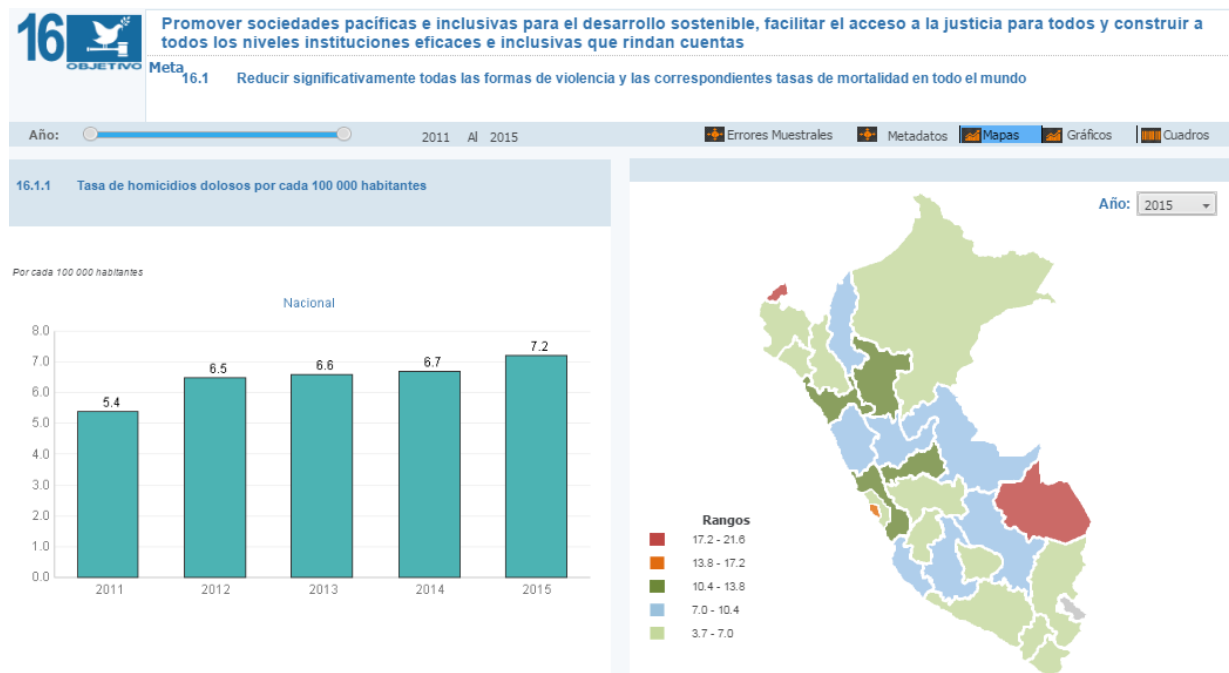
16 OBJETIVO

Promover sociedades pacíficas e inclusivas para el desarrollo sostenible, facilitar el acceso a la justicia para todos y construir a todos los niveles instituciones eficaces e inclusivas que rindan cuentas

Meta
16.1 Reducir significativamente todas las formas de violencia y las correspondientes tasas de mortalidad en todo el mundo

Año: 2011 Al 2015

Errores Muestrales Metadatos Mapas Gráficos Cuadros

16.1.1 Tasa de homicidios dolosos por cada 100 000 habitantes

Por cada 100 000 habitantes

Nacional

8.0
7.0
6.0
5.0
4.0
3.0
2.0
1.0
0.0

5.4 6.5 6.6 6.7 7.2

2011 2012 2013 2014 2015

Año: 2015

Rangos
17.2 - 21.6
13.8 - 17.2
10.4 - 13.8
7.0 - 10.4
3.7 - 7.0